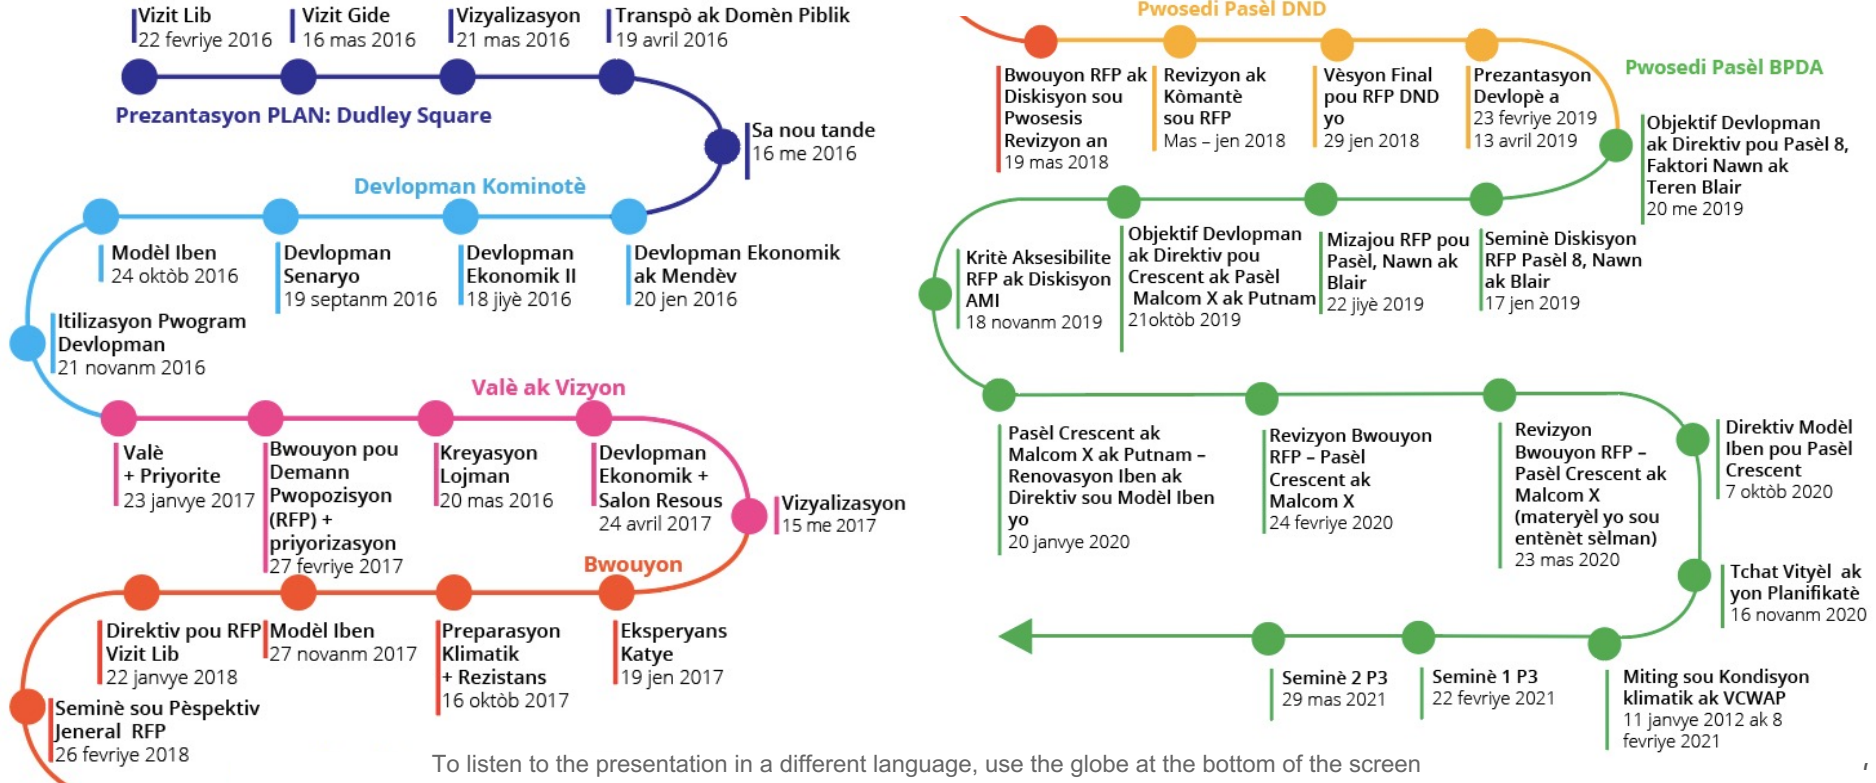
Vizit Lib
22 fevriye 2016

Vizit Gide
16 mas 2016

Vizyalizasyon
21 mas 2016

Transpò ak Domèn Piblik
19 avril 2016

Prezantasyon PLAN: Dudley Square

Sa nou tande
16 me 2016

Devlopman Kominotè

Modèl Iben
24 oktòb 2016

Devlopman Senaryo
19 septanm 2016

Devlopman Ekonomik II
18 jiyè 2016

Devlopman Ekonomik ak Mendèv
20 jen 2016

Itilizasyon Pwogram Devlopman
21 novanm 2016

Valè ak Vizyon

Valè + Priyorite
23 janvye 2017

Bwouyon pou Demann Pwopozisyon (RFP) + priyorizasyon
27 fevriye 2017

Kreyasyon Lojman
20 mas 2016

Devlopman Ekonomik + Salon Resous
24 avril 2017

Vizyalizasyon
15 me 2017

Bwouyon

Direktiv pou RFP Vizit Lib
22 janvye 2018

Modèl Iben
27 novanm 2017

Preparasyon Klimatik + Rezistans
16 oktòb 2017

Eksperyans Katye
19 jen 2017

Seminè sou Pèspektiv Jeneral RFP
26 fevriye 2018

Pwosedi Pasèl DND

Bwouyon RFP ak Diskisyon sou Pwosesis Revizyon an
19 mas 2018

Revizyon ak Kòmantè sou RFP
Mas – jen 2018

Vèsyon Final pou RFP DND yo
29 jen 2018

Prezantasyon Devlopè a
23 fevriye 2019
13 avril 2019

Pwosedi Pasèl BPDA

Objektif Devlopman ak Direktiv pou Pasèl 8, Faktori Nawn ak Teren Blair
20 me 2019

Kritè Aksesibilite RFP ak Diskisyon AMI
18 novanm 2019

Objektif Devlopman ak Direktiv pou Crescent ak Pasèl Malcom X ak Putnam
21oktòb 2019

Mizajou RFP pou Pasèl, Nawn ak Blair
22 jiyè 2019

Seminè Diskisyon RFP Pasèl 8, Nawn ak Blair
17 jen 2019

Pasèl Crescent ak Malcom X ak Putnam – Renovasyon Iben ak Direktiv sou Modèl Iben yo
20 janvye 2020

Revizyon Bwouyon RFP – Pasèl Crescent ak Malcom X
24 fevriye 2020

Revizyon Bwouyon RFP – Pasèl Crescent ak Malcom X (materyèl yo sou entènèt sèlman)
23 mas 2020

Direktiv Modèl Iben pou Pasèl Crescent
7 oktòb 2020

Tchat Vityèl ak yon Planifikatè
16 novanm 2020

Seminè 2 P3
29 mas 2021

Seminè 1 P3
22 fevriye 2021

Miting sou Kondisyon klimatik ak VCWAP
11 janvye 2012 ak 8 fevriye 2021

To listen to the presentation in a different language, use the globe at the bottom of the screen